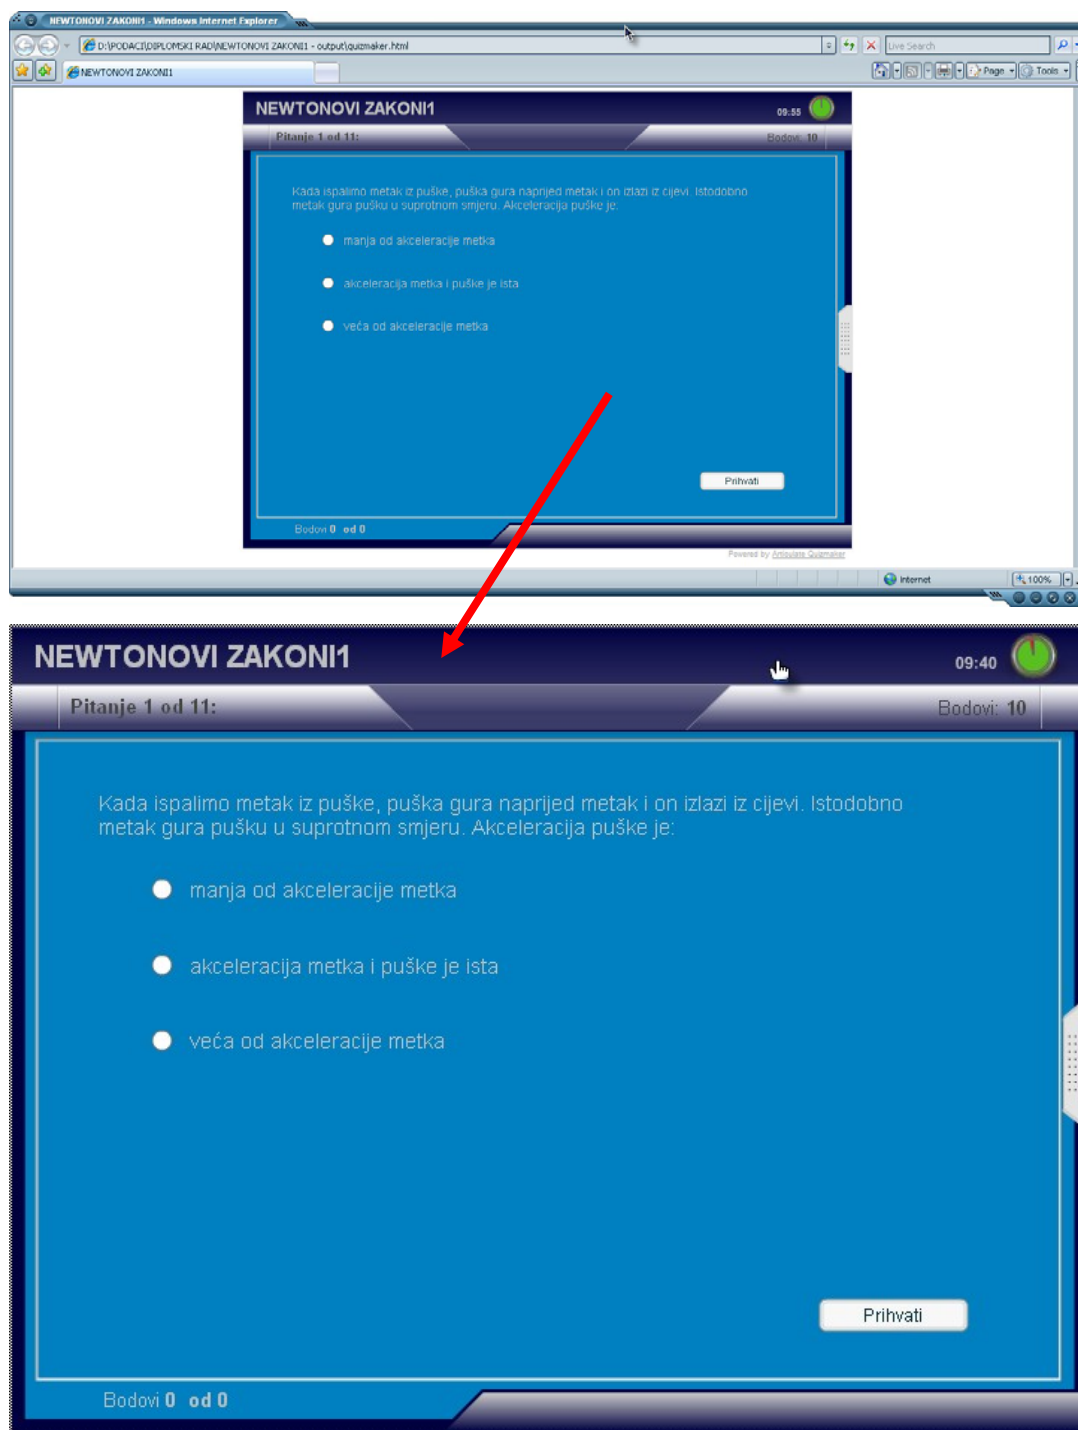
NEWTONOVI ZAKONI1 - Windows Internet Explorer

D:\PODACI\DIPLOMSKI RAD\NEWTONOVI ZAKONI1 - output\quizmaker.html

Live Search

NEWTONOVI ZAKONI1

Page Tools

NEWTONOVI ZAKONI1 09:55

Pitanje 1 od 11: Bodovi: 10

Kada ispalimo metak iz puške, puška gura naprijed metak i on izlazi iz cijevi. Istodobno metak gura pušku u suprotnom smjeru. Akceleracija puške je:

manja od akceleracije metka

akceleracija metka i puške je ista

veća od akceleracije metka

Prihvati

Bodovi 0 od 0

Powered by Articulate Quizmaker

Internet 100%

NEWTONOVI ZAKONI1 09:40

Pitanje 1 od 11: Bodovi: 10

Kada ispalimo metak iz puške, puška gura naprijed metak i on izlazi iz cijevi. Istodobno metak gura pušku u suprotnom smjeru. Akceleracija puške je:

manja od akceleracije metka

akceleracija metka i puške je ista

veća od akceleracije metka

Prihvati

Bodovi 0 od 0